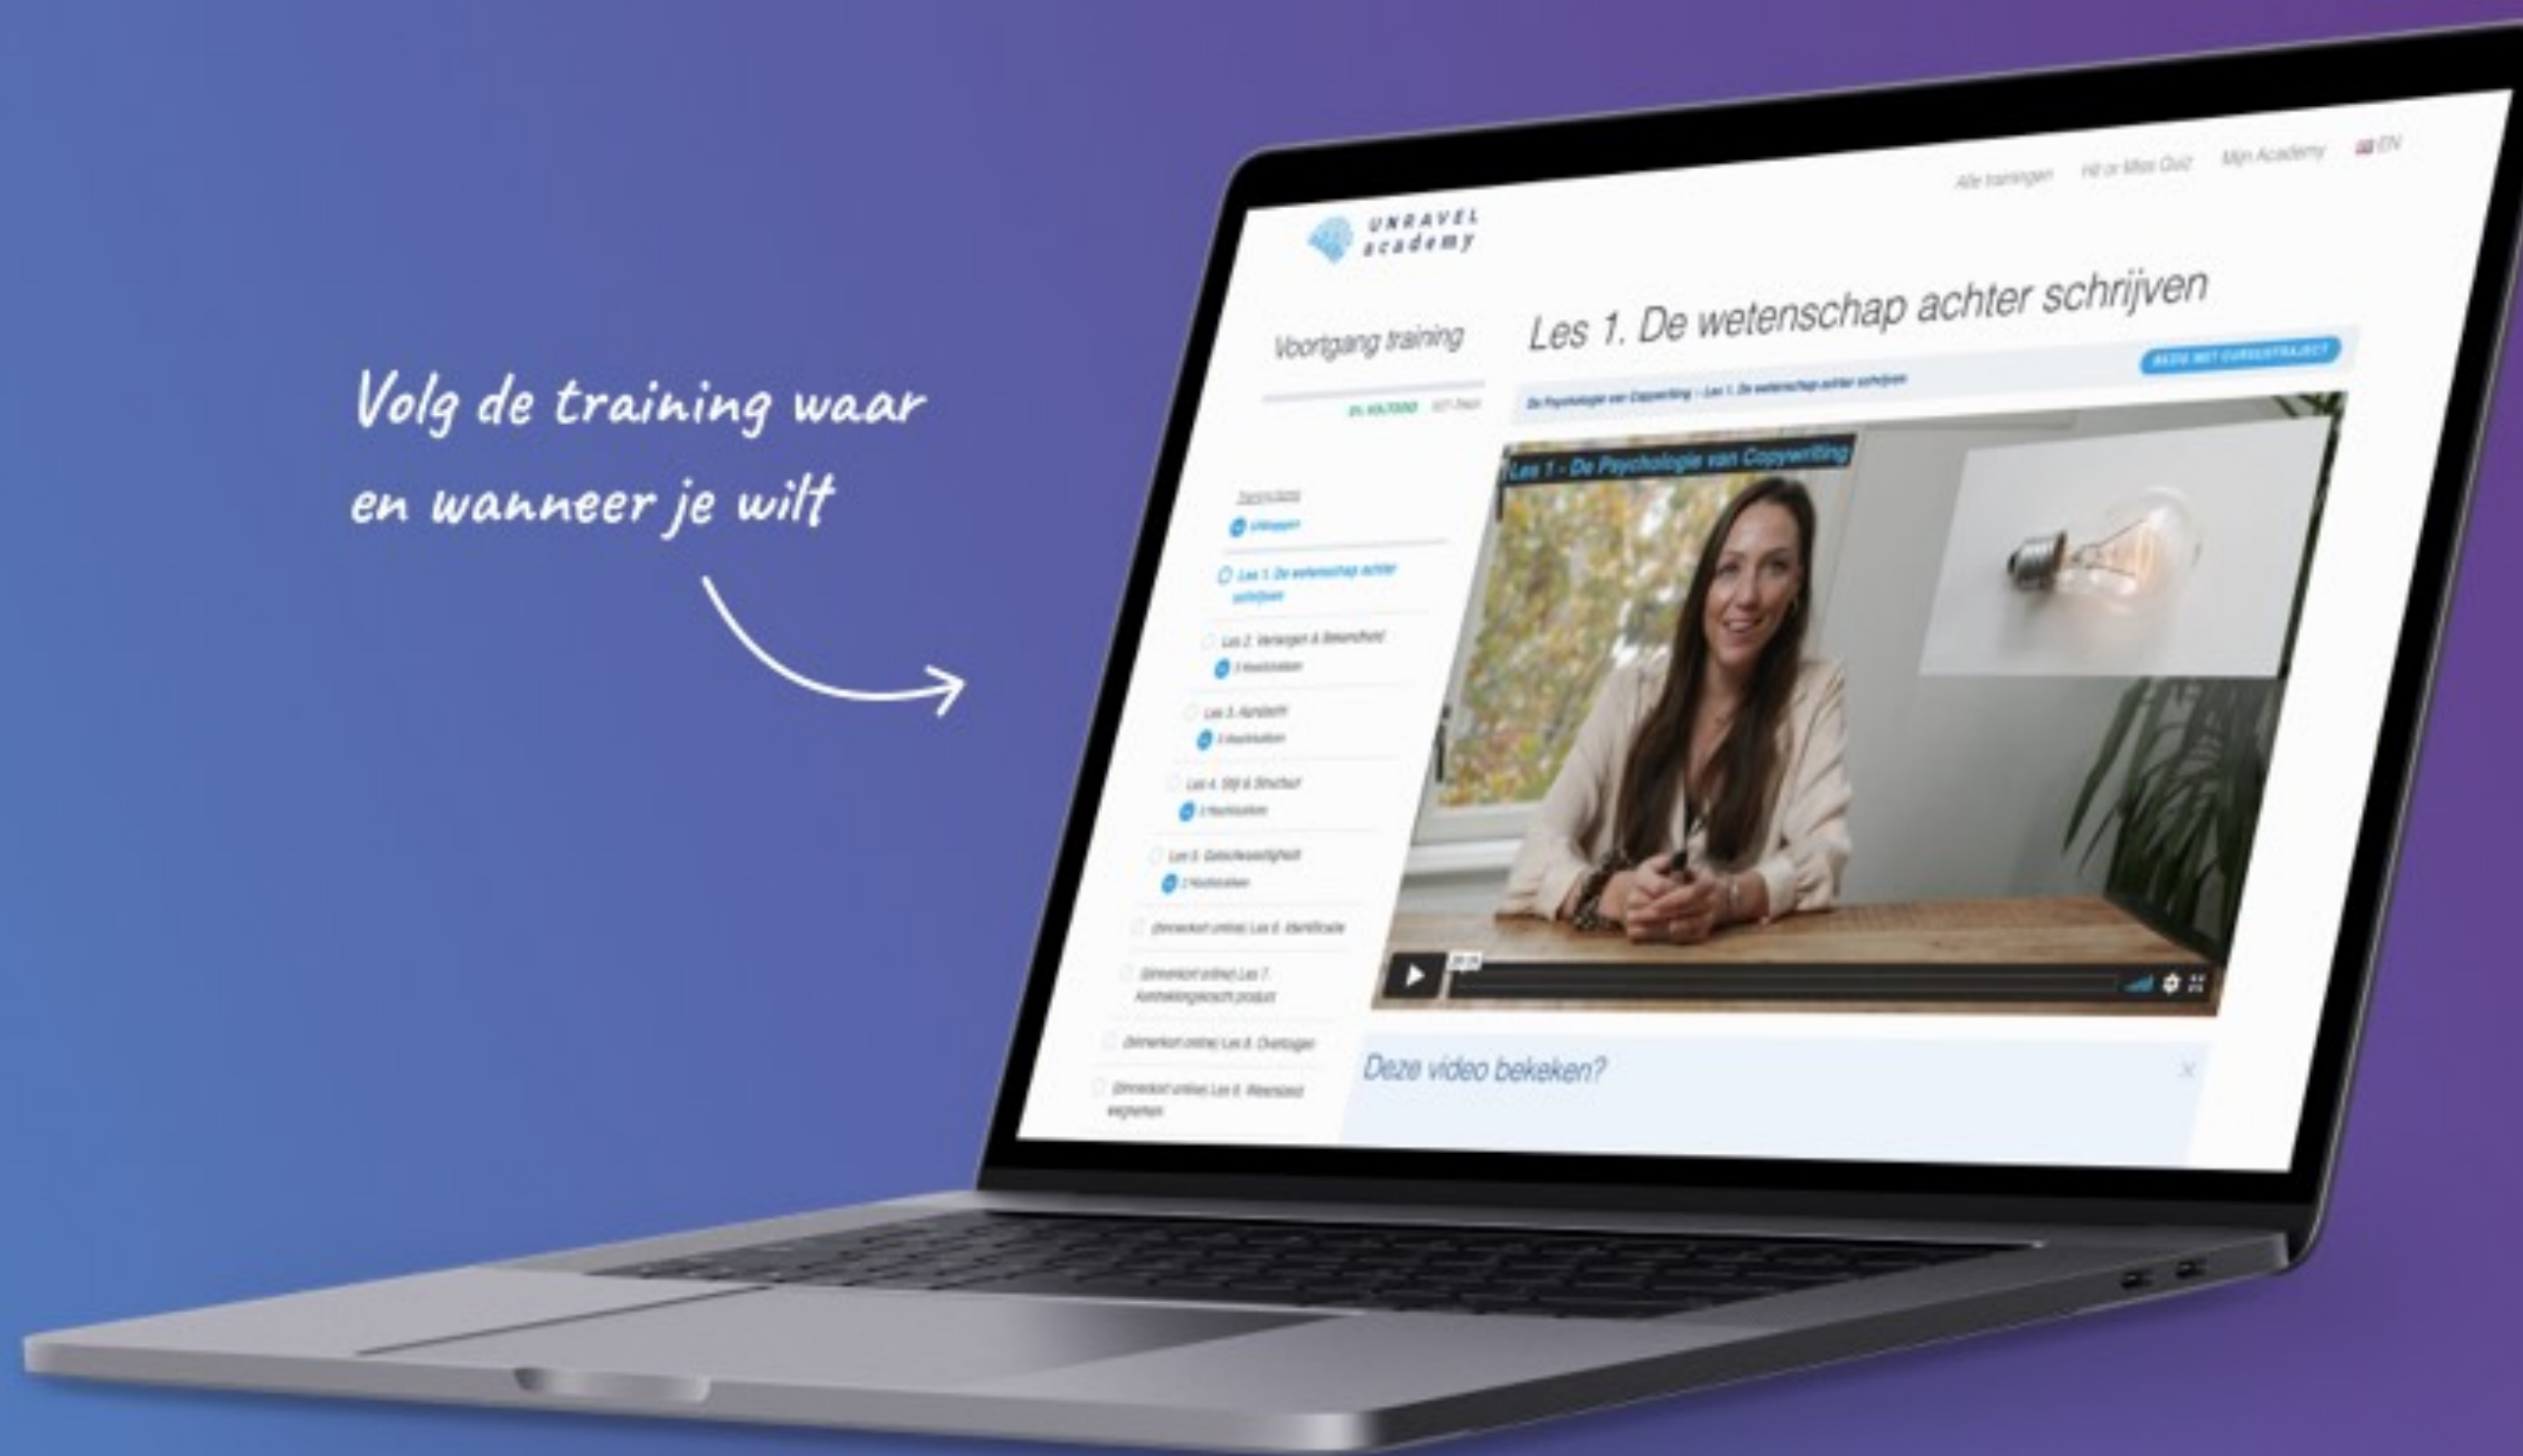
Volg de training waar en wanneer je wilt

Alle trainingen Hit or Miss Quiz Mijn Academy EN

UNRAVEL academy

Voortgang training

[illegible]

Les 1. De wetenschap achter schrijven

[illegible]

De Psychologie van Copywriting > Les 1. De wetenschap achter schrijven

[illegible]

Les 1. De wetenschap achter schrijven

Les 2. Verlangen & Bekendheid

Les 3. Aandacht

Les 4. Stijl & Structuur

Les 5. Geloofwaardigheid

(binnenkort online) Les 6. Identificatie

(binnenkort online) Les 7. Aantrekkingskracht product

(binnenkort online) Les 8. Overtuigen

(binnenkort online) Les 9. Weerstand wegnemen

Les 1 - De Psychologie van Copywriting

Deze video bekeken?